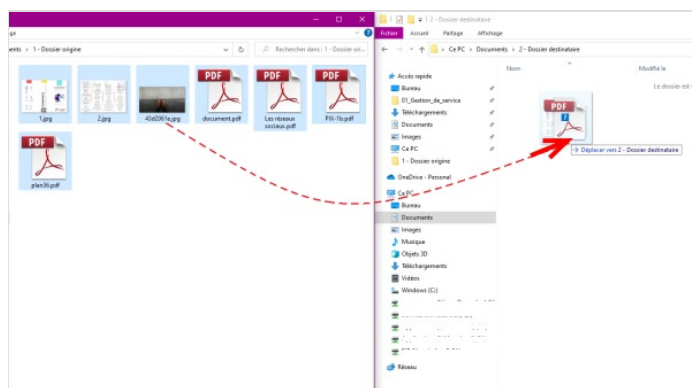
ge
cuments > 1 - Dossier origine
Rechercher dans : 1 - Dossier ori...
1.jpg
2.jpg
43d2061e.jpg
document.pdf
Les réseaux sociaux.pdf
PIX-1b.pdf
plan36.pdf

2 - Dossier destinataire
Fichier
Accueil
Partage
Affichage
Ce PC > Documents > 2 - Dossier destinataire
Nom
Modifié le
Le dossier est
Accès rapide
Bureau
01_Gestion_de_service
Téléchargements
Documents
Images
Ce PC
1 - Dossier origine
OneDrive - Personal
Ce PC
Bureau
Documents
Images
Musique
Objets 3D
Téléchargements
Vidéos
Windows (C:)
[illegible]
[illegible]
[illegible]
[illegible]
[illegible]
Réseau
PDF
Déplacer vers 2 - Dossier destinataire